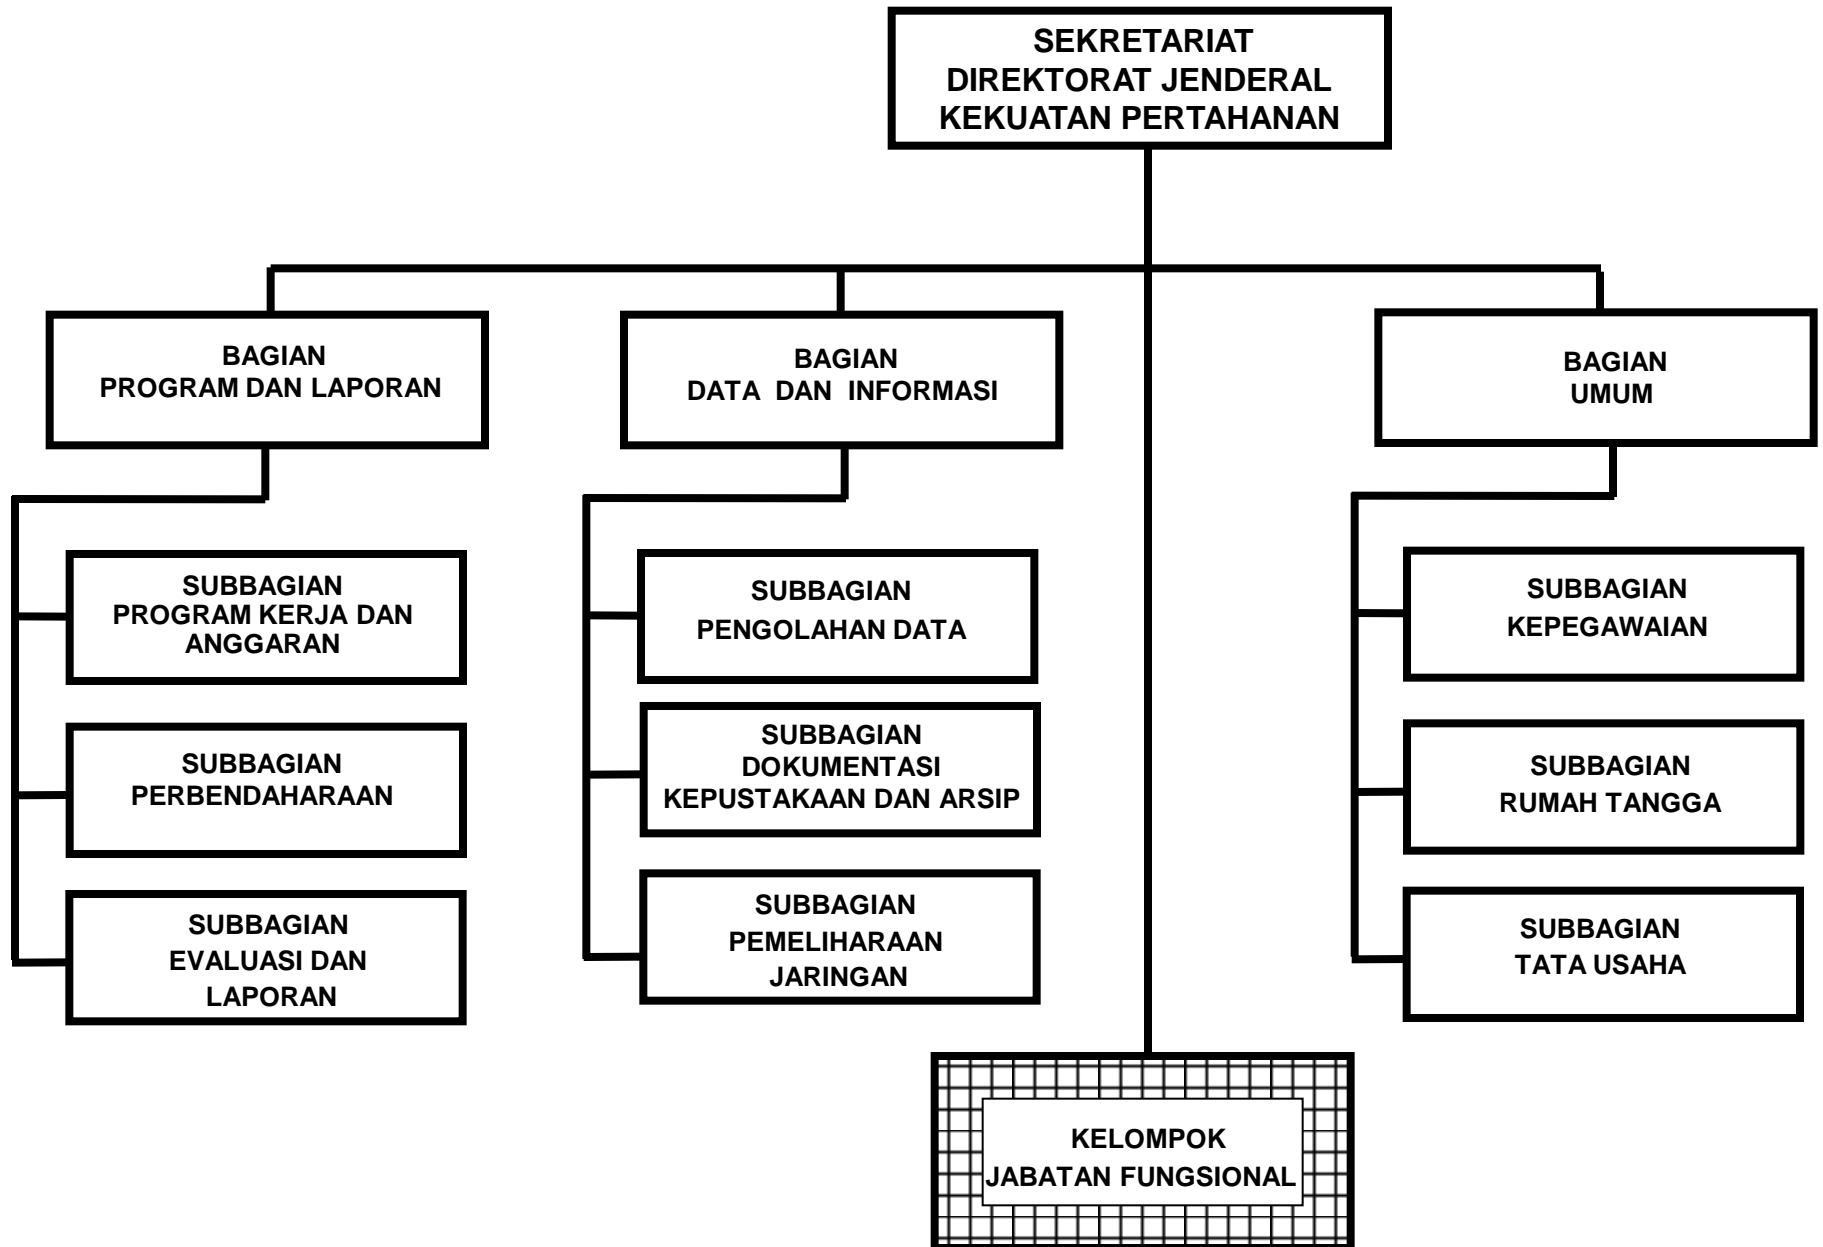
SEKRETARIAT
DIREKTORAT JENDERAL
KEKUATAN PERTAHANAN

BAGIAN
PROGRAM DAN LAPORAN

SUBBAGIAN
PROGRAM KERJA DAN ANGGARAN

SUBBAGIAN
PERBENDAHARAAN

SUBBAGIAN
EVALUASI DAN LAPORAN

BAGIAN
DATA DAN INFORMASI

SUBBAGIAN
PENGOLAHAN DATA

SUBBAGIAN
DOKUMENTASI
KEPUSTAKAAN DAN ARSIP

SUBBAGIAN
PEMELIHARAAN JARINGAN

BAGIAN
UMUM

SUBBAGIAN
KEPEGAWAIAN

SUBBAGIAN
RUMAH TANGGA

SUBBAGIAN
TATA USAHA

KELOMPOK
JABATAN FUNGSIONAL